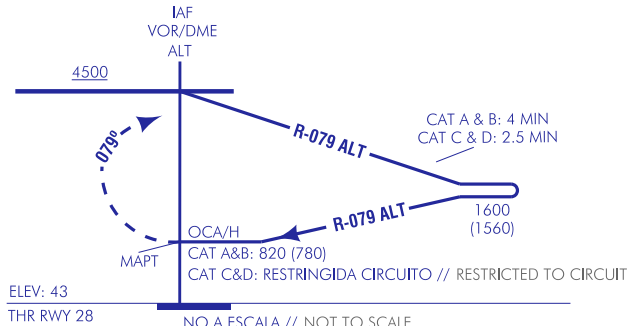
IAF
VOR/DME
ALT

4500

079°

R-079 ALT

CAT A & B: 4 MIN
CAT C & D: 2.5 MIN

R-079 ALT

1600
(1560)

OCA/H
MAPT
CAT A&B: 820 (780)
CAT C&D: RESTRINGIDA CIRCUITO // RESTRICTED TO CIRCUIT

ELEV: 43
THR RWY 28

NO A ESCALA // NOT TO SCALE